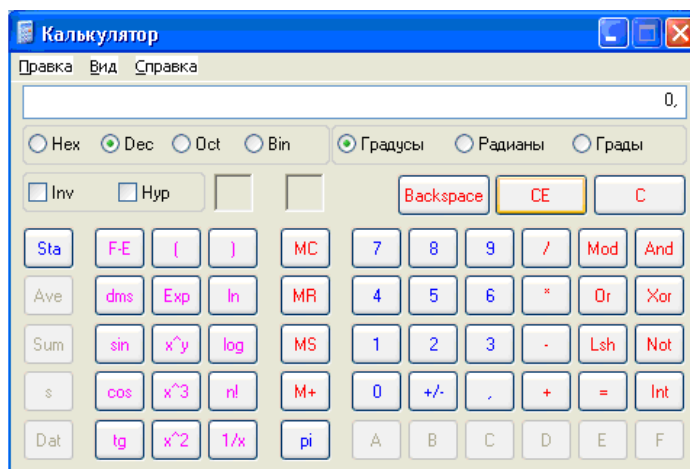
Калькулятор

Правка Вид Справка

0,

Hex Dec Oct Bin

Градусы Радианы Грады

Inv Hyp

Backspace CE C

Sta F-E ( ) MC 7 8 9 / Mod And

Ave dms Exp ln MR 4 5 6 * Or Xor

Sum sin x^y log MS 1 2 3 - Lsh Not

s cos x^3 n! M+ 0 +/- , + = Int

Dat tg x^2 1/x pi A B C D E F